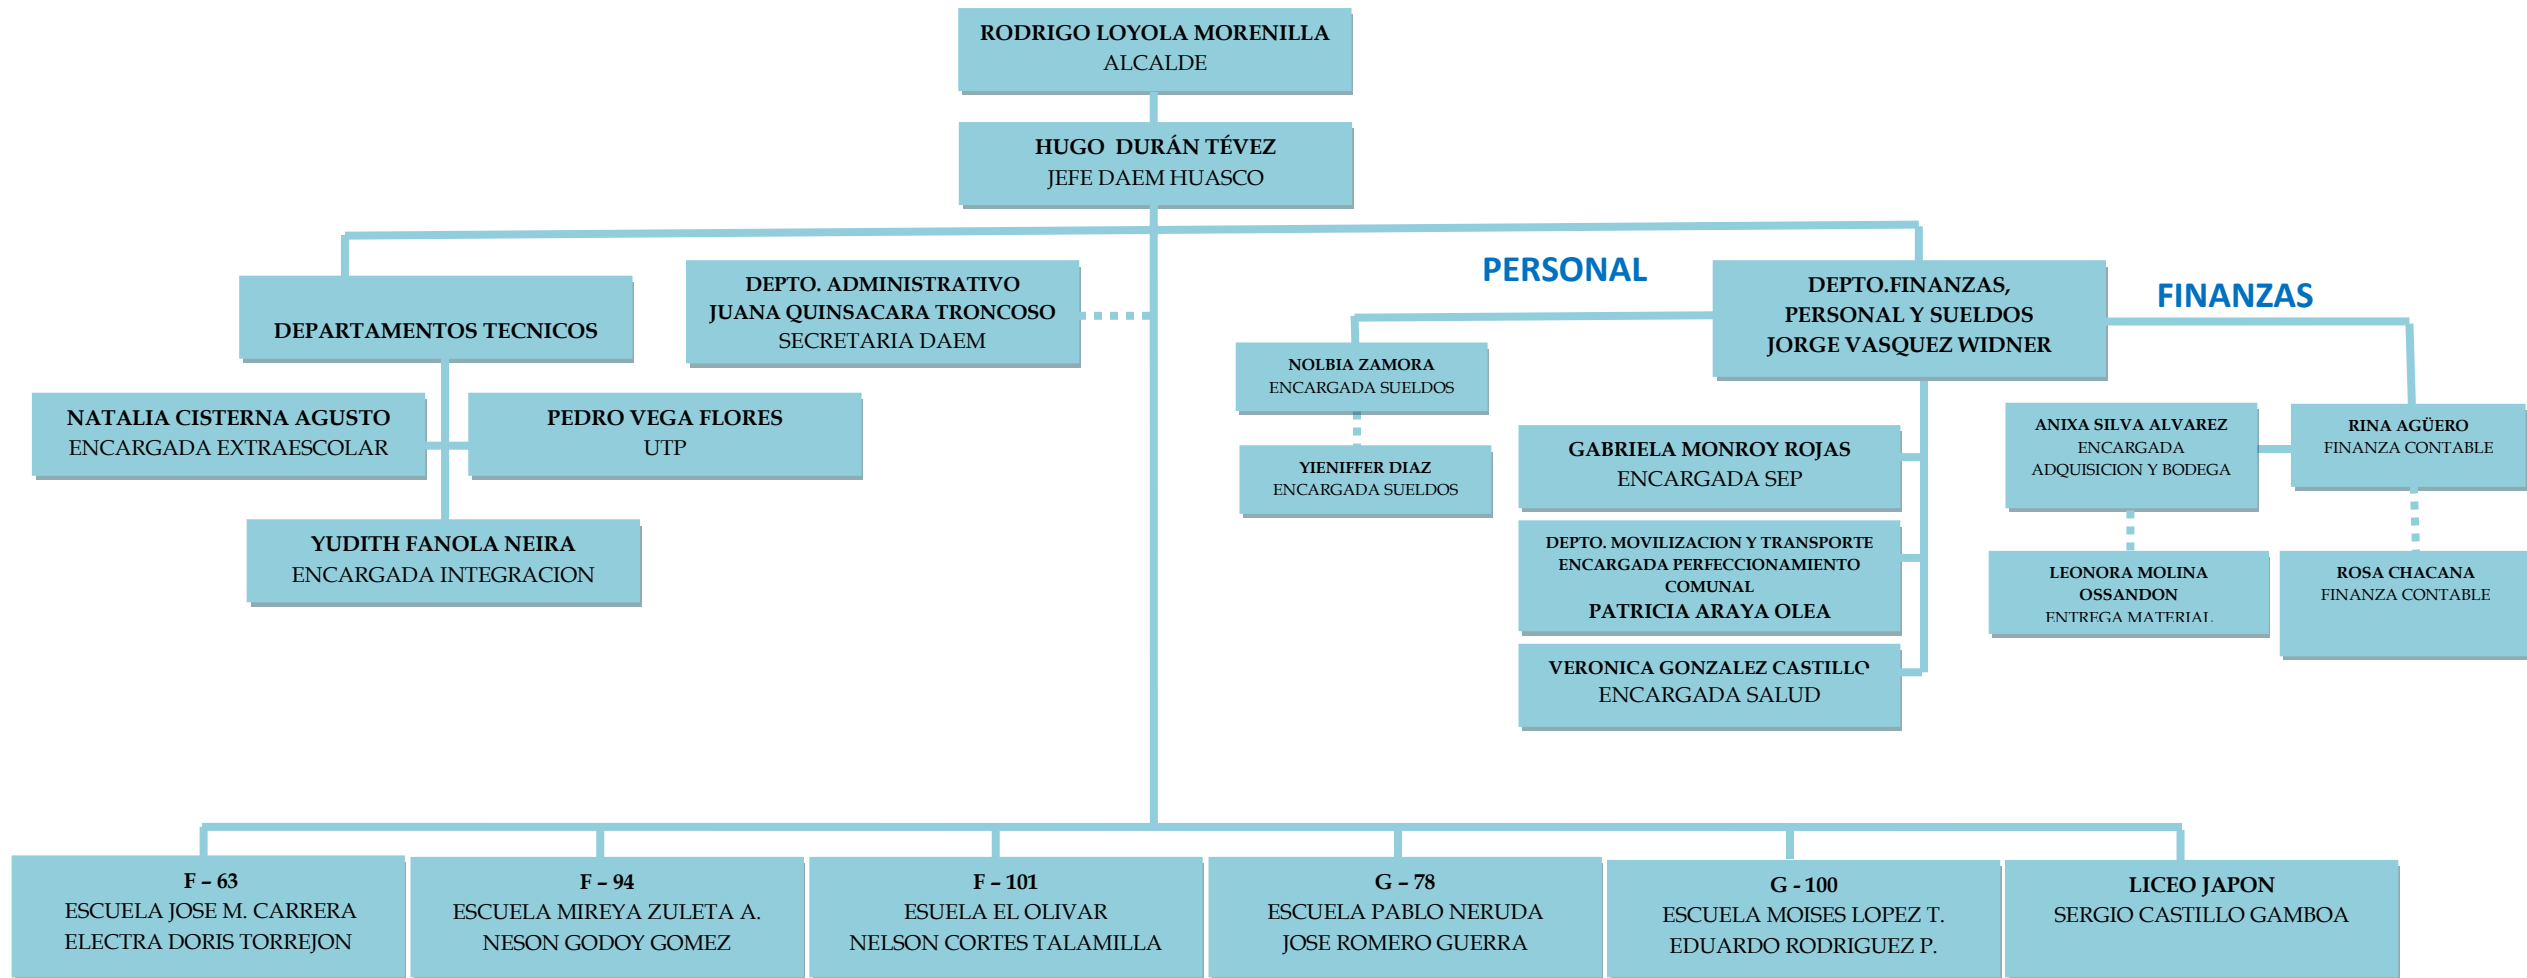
RODRIGO LOYOLA MORENILLA
ALCALDE

HUGO DURÁN TÉVEZ
JEFE DAEM HUASCO

DEPARTAMENTOS TECNICOS

DEPTO. ADMINISTRATIVO
JUANA QUINSACARA TRONCOSO
SECRETARIA DAEM

PERSONAL

DEPTO.FINANZAS, PERSONAL Y SUELDOS
JORGE VASQUEZ WIDNER

FINANZAS

NATALIA CISTERNA AGUSTO
ENCARGADA EXTRAESCOLAR

PEDRO VEGA FLORES
UTP

YUDITH FANOLA NEIRA
ENCARGADA INTEGRACION

NOLBIA ZAMORA
ENCARGADA SUELDOS

YIENIFFER DIAZ
ENCARGADA SUELDOS

GABRIELA MONROY ROJAS
ENCARGADA SEP

DEPTO. MOVILIZACION Y TRANSPORTE
ENCARGADA PERFECCIONAMIENTO COMUNAL
PATRICIA ARAYA OLEA

VERONICA GONZALEZ CASTILLO
ENCARGADA SALUD

ANIXA SILVA ALVAREZ
ENCARGADA
ADQUISICION Y BODEGA

RINA AGÜERO
FINANZA CONTABLE

LEONORA MOLINA OSSANDON
ENTREGA MATERIAL

ROSA CHACANA
FINANZA CONTABLE

F – 63
ESCUELA JOSE M. CARRERA
ELECTRA DORIS TORREJON

F – 94
ESCUELA MIREYA ZULETA A.
NESON GODOY GOMEZ

F – 101
ESUELA EL OLIVAR
NELSON CORTES TALAMILLA

G – 78
ESCUELA PABLO NERUDA
JOSE ROMERO GUERRA

G - 100
ESCUELA MOISES LOPEZ T.
EDUARDO RODRIGUEZ P.

LICEO JAPON
SERGIO CASTILLO GAMBOA